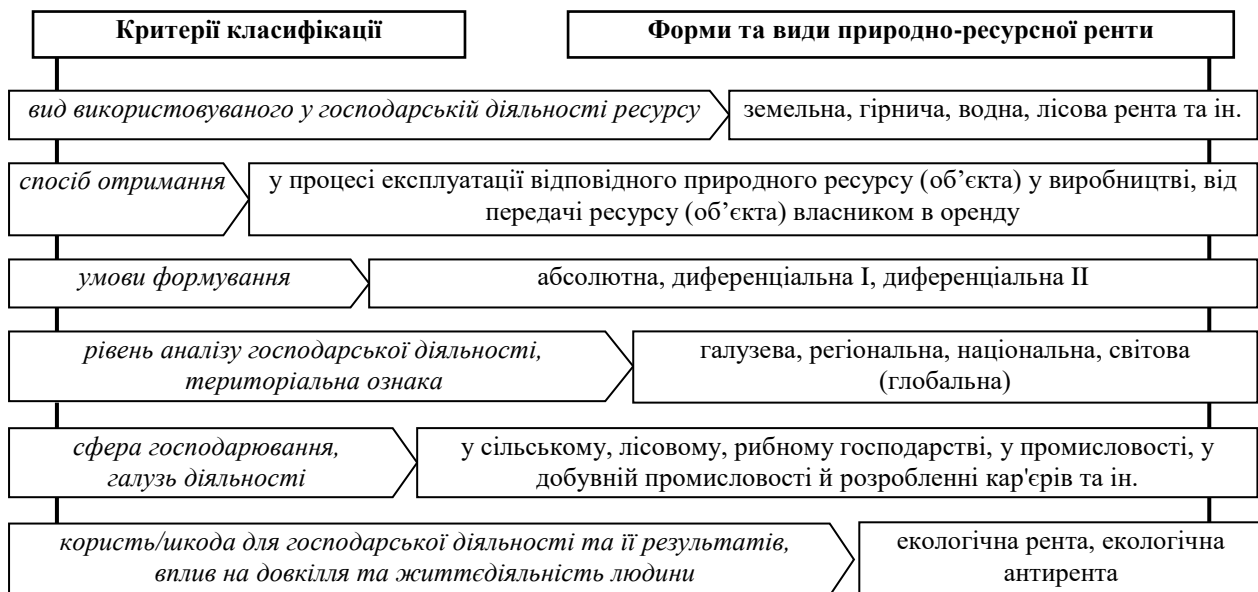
Критерії класифікації

Форми та види природно-ресурсної ренти

вид використовуваного у господарській діяльності ресурсу

земельна, гірнича, водна, лісова рента та ін.

спосіб отримання

у процесі експлуатації відповідного природного ресурсу (об’єкта) у виробництві, від передачі ресурсу (об’єкта) власником в оренду

умови формування

абсолютна, диференціальна I, диференціальна II

рівень аналізу господарської діяльності, територіальна ознака

галузева, регіональна, національна, світова (глобальна)

сфера господарювання, галузь діяльності

у сільському, лісовому, рибному господарстві, у промисловості, у добувній промисловості й розробленні кар'єрів та ін.

користь/шкода для господарської діяльності та її результатів, вплив на довкілля та життєдіяльність людини

екологічна рента, екологічна антирента